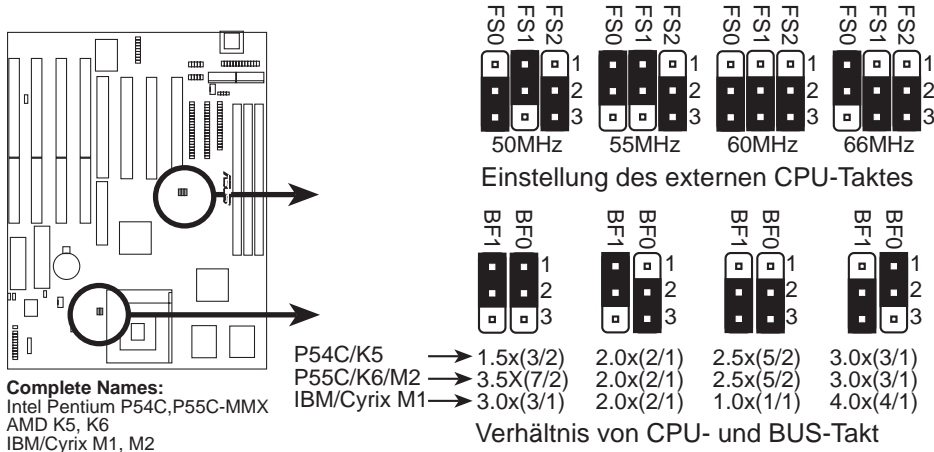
FS0 FS1 FS2
1
2
3
50MHz

FS0 FS1 FS2
1
2
3
55MHz

FS0 FS1 FS2
1
2
3
60MHz

FS0 FS1 FS2
1
2
3
66MHz

Einstellung des externen CPU-Taktes

BF1 BF0
1
2
3

BF1 BF0
1
2
3

BF1 BF0
1
2
3

BF1 BF0
1
2
3

| | | | | |
|---|---|---|---|---|
| P54C/K5 | 1.5x(3/2) | 2.0x(2/1) | 2.5x(5/2) | 3.0x(3/1) |
| P55C/K6/M2 | 3.5X(7/2) | 2.0x(2/1) | 2.5x(5/2) | 3.0x(3/1) |
| IBM/Cyrix M1 | 3.0x(3/1) | 2.0x(2/1) | 1.0x(1/1) | 4.0x(4/1) |

Verhältnis von CPU- und BUS-Takt

Complete Names:
Intel Pentium P54C,P55C-MMX
AMD K5, K6
IBM/Cyrix M1, M2